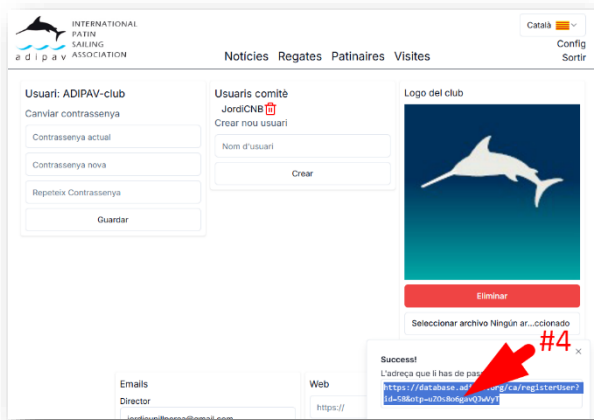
INTERNATIONAL
PATIN
SAILING
ASSOCIATION
adipav

Català

Notícies Regates Patinaires Visites

Config
Sortir

Usuari: ADIPAV-club
Canviar contrassenya
Contrassenya actual
Contrassenya nova
Repeteix Contrassenya
Guardar

Usuaris comitè
JordiCNB
Crear nou usuari
Nom d'usuari
Crear

Logo del club

Eliminar
Seleccionar archivo Ningún ar...ccionado

Emails
Director
jordi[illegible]@gmail.com

Web
https://

#4

Success!
L'adreça que li has de pas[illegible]
https://database.adi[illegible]org/ca/registerUser?id=58&otp=u2Os8o6gavQ3wVyT